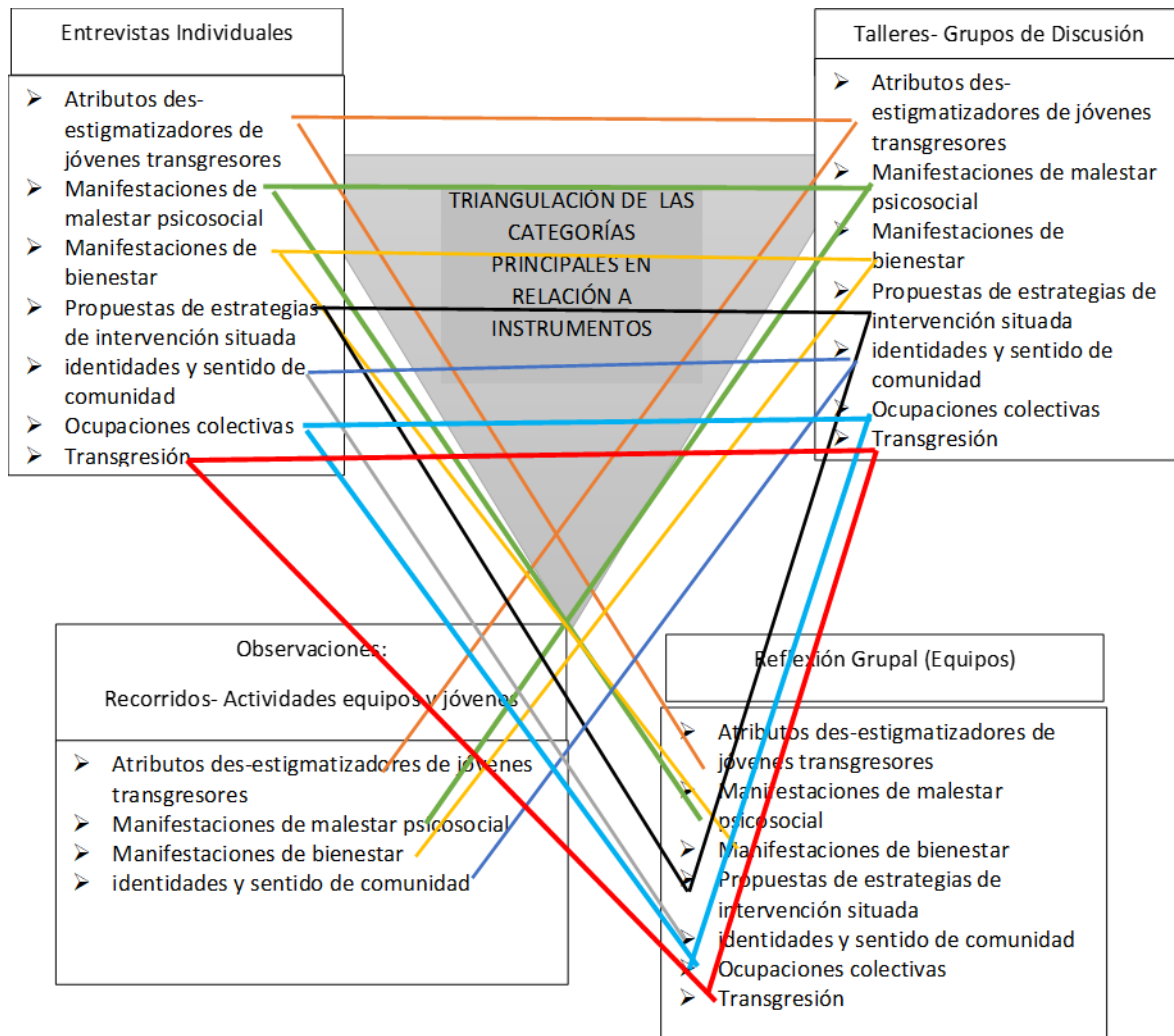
Entrevistas Individuales

- Atributos des-estigmatizadores de jóvenes transgresores
- Manifestaciones de malestar psicosocial
- Manifestaciones de bienestar
- Propuestas de estrategias de intervención situada
- identidades y sentido de comunidad
- Ocupaciones colectivas
- Transgresión

Talleres- Grupos de Discusión

- Atributos des-estigmatizadores de jóvenes transgresores
- Manifestaciones de malestar psicosocial
- Manifestaciones de bienestar
- Propuestas de estrategias de intervención situada
- identidades y sentido de comunidad
- Ocupaciones colectivas
- Transgresión

TRIANGULACIÓN DE LAS CATEGORÍAS PRINCIPALES EN RELACIÓN A INSTRUMENTOS

Observaciones:

Recorridos- Actividades equipos y jóvenes

- Atributos des-estigmatizadores de jóvenes transgresores
- Manifestaciones de malestar psicosocial
- Manifestaciones de bienestar
- identidades y sentido de comunidad

Reflexión Grupal (Equipos)

- Atributos des-estigmatizadores de jóvenes transgresores
- Manifestaciones de malestar psicosocial
- Manifestaciones de bienestar
- Propuestas de estrategias de intervención situada
- identidades y sentido de comunidad
- Ocupaciones colectivas
- Transgresión